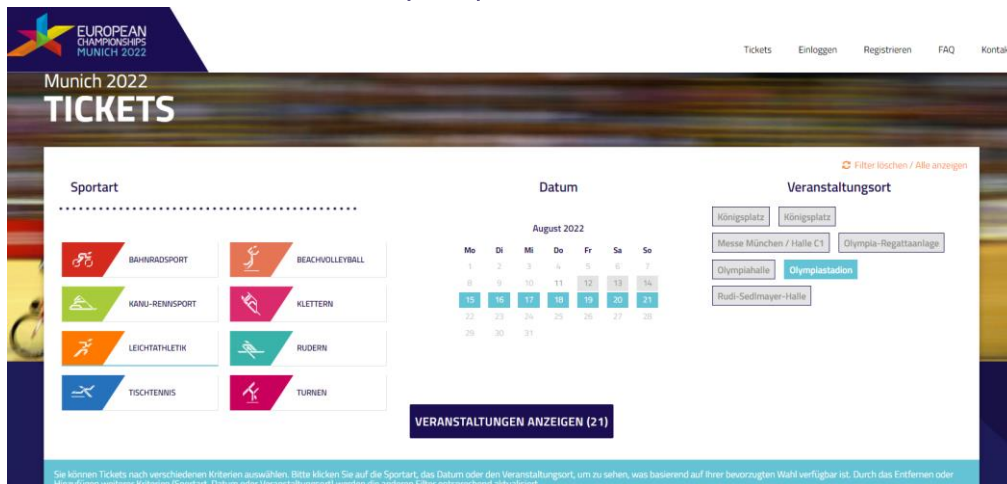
EUROPEAN CHAMPIONSHIPS MUNICH 2022

Tickets Einloggen Registrieren FAQ Kontakt

Munich 2022
TICKETS

Filter löschen / Alle anzeigen

Sportart

BAHNRADSPORT
BEACHVOLLEYBALL
KANU-RENNSPORT
KLETTERN
LEICHTATHLETIK
RUDERN
TISCHTENNIS
TURNEN

Datum

August 2022

| Mo | Di | Mi | Do | Fr | Sa | So |
|---|---|---|---|---|---|---|
| 1 | 2 | 3 | 4 | 5 | 6 | 7 |
| 8 | 9 | 10 | 11 | 12 | 13 | 14 |
| 15 | 16 | 17 | 18 | 19 | 20 | 21 |
| 22 | 23 | 24 | 25 | 26 | 27 | 28 |
| 29 | 30 | 31 | | | | |

Veranstaltungsort

Königsplatz
Königsplatz
Messe München / Halle C1
Olympia-Regattaanlage
Olympiahalle
Olympiastadion
Rudi-Sedlmayer-Halle

VERANSTALTUNGEN ANZEIGEN (21)

Sie können Tickets nach verschiedenen Kriterien auswählen. Bitte klicken Sie auf die Sportart, das Datum oder den Veranstaltungsort, um zu sehen, was basierend auf Ihrer bevorzugten Wahl verfügbar ist. Durch das Entfernen oder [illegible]